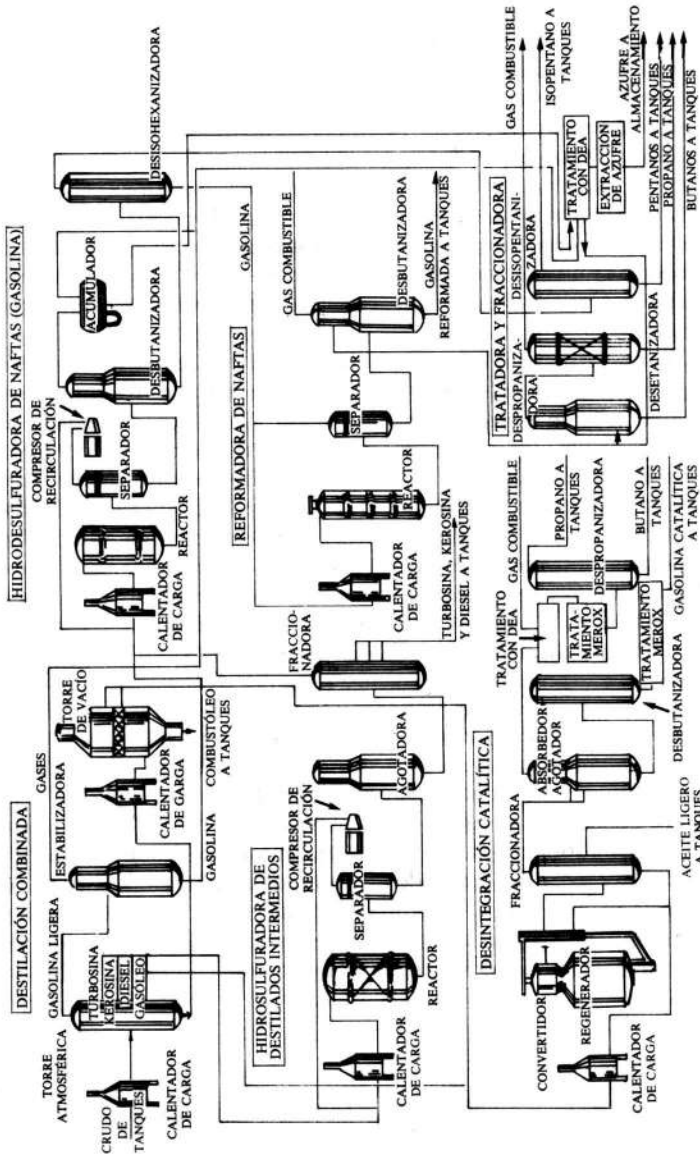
DESTILACIÓN COMBINADA

TORRE ATMOSFÉRICA
CRUDO DE TANQUES
CALENTADOR DE CARGA
GASOLINA LIGERA
TURBOSINA
KEROSINA
DIESEL
GASÓLEO
ESTABILIZADORA
GASES
CALENTADOR DE GARGA
TORRE DE VACÍO
COMBUSTÓLEO A TANQUES
GASOLINA

HIDRODESULFURADORA DE NAFTAS (GASOLINA)

CALENTADOR DE CARGA
REACTOR
SEPARADOR
COMPRESOR DE RECIRCULACIÓN
DESBUTANIZADORA
ACUMULADOR
DESISOHEXANIZADORA
GASOLINA

HIDROSULFURADORA DE DESTILADOS INTERMEDIOS

CALENTADOR DE CARGA
REACTOR
SEPARADOR
COMPRESOR DE RECIRCULACIÓN
AGOTADORA
FRACCIO-NADORA
TURBOSINA, KEROSINA Y DIESEL A TANQUES

REFORMADORA DE NAFTAS

CALENTADOR DE CARGA
REACTOR
SEPARADOR
DESBUTANIZADORA
GAS COMBUSTIBLE
GASOLINA REFORMADA A TANQUES

DESINTEGRACIÓN CATALÍTICA

CALENTADOR DE CARGA
CONVERTIDOR
REGENERADOR
FRACCIONADORA
ACEITE LIGERO A TANQUES
ABSORBEDOR AGOTADOR
DESBUTANIZADORA
TRATAMIENTO CON DEA
TRATA MIENTO MEROX
TRATAMIENTO MEROX
GAS COMBUSTIBLE
DESPROPANIZADORA
PROPANO A TANQUES
BUTANO A TANQUES
GASOLINA CATALÍTICA A TANQUES

TRATADORA Y FRACCIONADORA

DESPROPANIZA-DORA
DESETANIZADORA
DESISOPENTANI-ZADORA
TRATAMIENTO CON DEA
EXTRACCIÓN DE AZUFRE
GAS COMBUSTIBLE
ISOPENTANO A TANQUES
AZUFRE A ALMACENAMIENTO
PENTANOS A TANQUES
PROPANO A TANQUES
BUTANOS A TANQUES